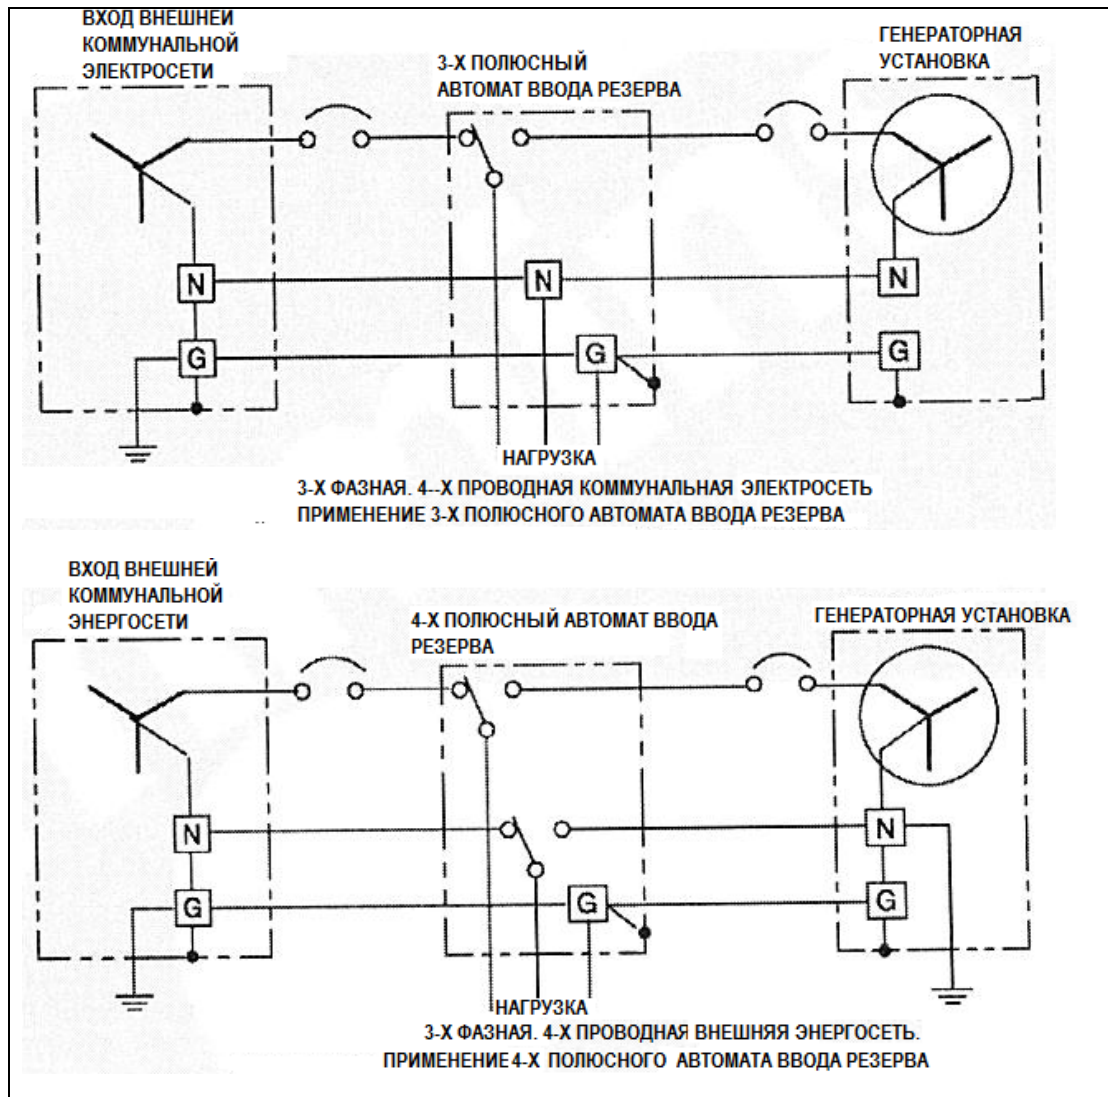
ВХОД ВНЕШНЕЙ КОММУНАЛЬНОЙ ЭЛЕКТРОСЕТИ

3-Х ПОЛЮСНЫЙ АВТОМАТ ВВОДА РЕЗЕРВА

ГЕНЕРАТОРНАЯ УСТАНОВКА

N

N

N

G

G

G

НАГРУЗКА

3-Х ФАЗНАЯ. 4--Х ПРОВОДНАЯ КОММУНАЛЬНАЯ ЭЛЕКТРОСЕТЬ
ПРИМЕНЕНИЕ 3-Х ПОЛЮСНОГО АВТОМАТА ВВОДА РЕЗЕРВА

ВХОД ВНЕШНЕЙ КОММУНАЛЬНОЙ ЭНЕРГОСЕТИ

4-Х ПОЛЮСНЫЙ АВТОМАТ ВВОДА РЕЗЕРВА

ГЕНЕРАТОРНАЯ УСТАНОВКА

N

N

G

G

G

НАГРУЗКА

3-Х ФАЗНАЯ. 4-Х ПРОВОДНАЯ ВНЕШНЯЯ ЭНЕРГОСЕТЬ.
ПРИМЕНЕНИЕ 4-Х ПОЛЮСНОГО АВТОМАТА ВВОДА РЕЗЕРВА